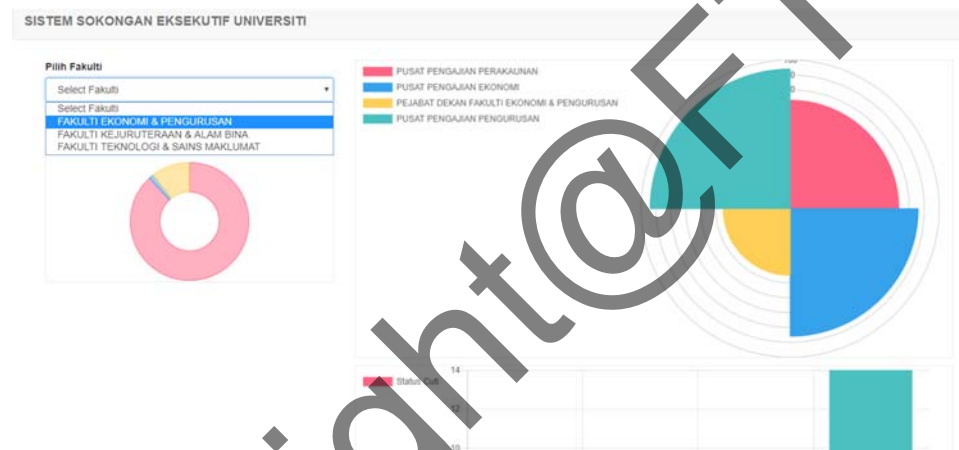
SISTEM SOKONGAN EKSEKUTIF UNIVERSITI

Pilih Fakulti

Select Fakulti

Select Fakulti
FAKULTI EKONOMI & PENGURUSAN
FAKULTI KEJURUTERAAN & ALAM BINA
FAKULTI TEKNOLOGI & SAINS MAKLUMAT

PUSAT PENGAJIAN PERAKAUNAN
PUSAT PENGAJIAN EKONOMI
PEJABAT DEKAN FAKULTI EKONOMI & PENGURUSAN
PUSAT PENGAJIAN PENGURUSAN

Status Cuti

14
12
10

©Copyright@FTSM